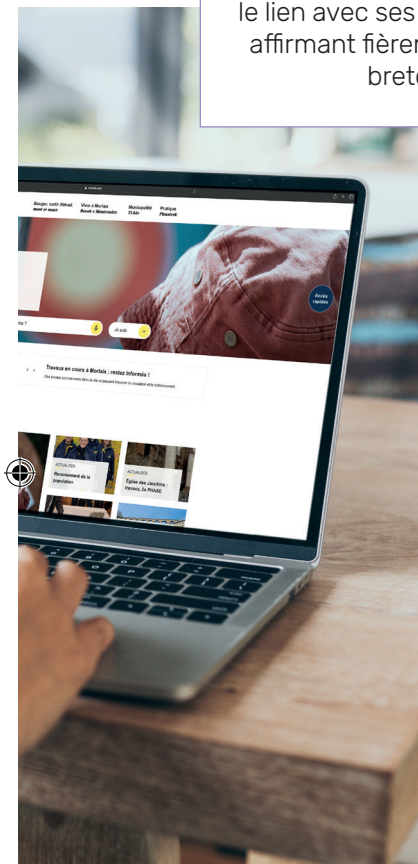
le lien avec ses
affirmant fièrem
brete

Bouger, sortir Fiñval, muset ar muset

Vivre à Morlaix Bevañ e Montroulez

Municipalité Ti-kêr

Pratique Pleustrek

Accès rapides

Je suis

Travaux en cours à Morlaix : restez informés !

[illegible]

ACTUALITÉS
Recensement de la population

ACTUALITÉS
Église des Jacobins : travaux, 2e PHASE